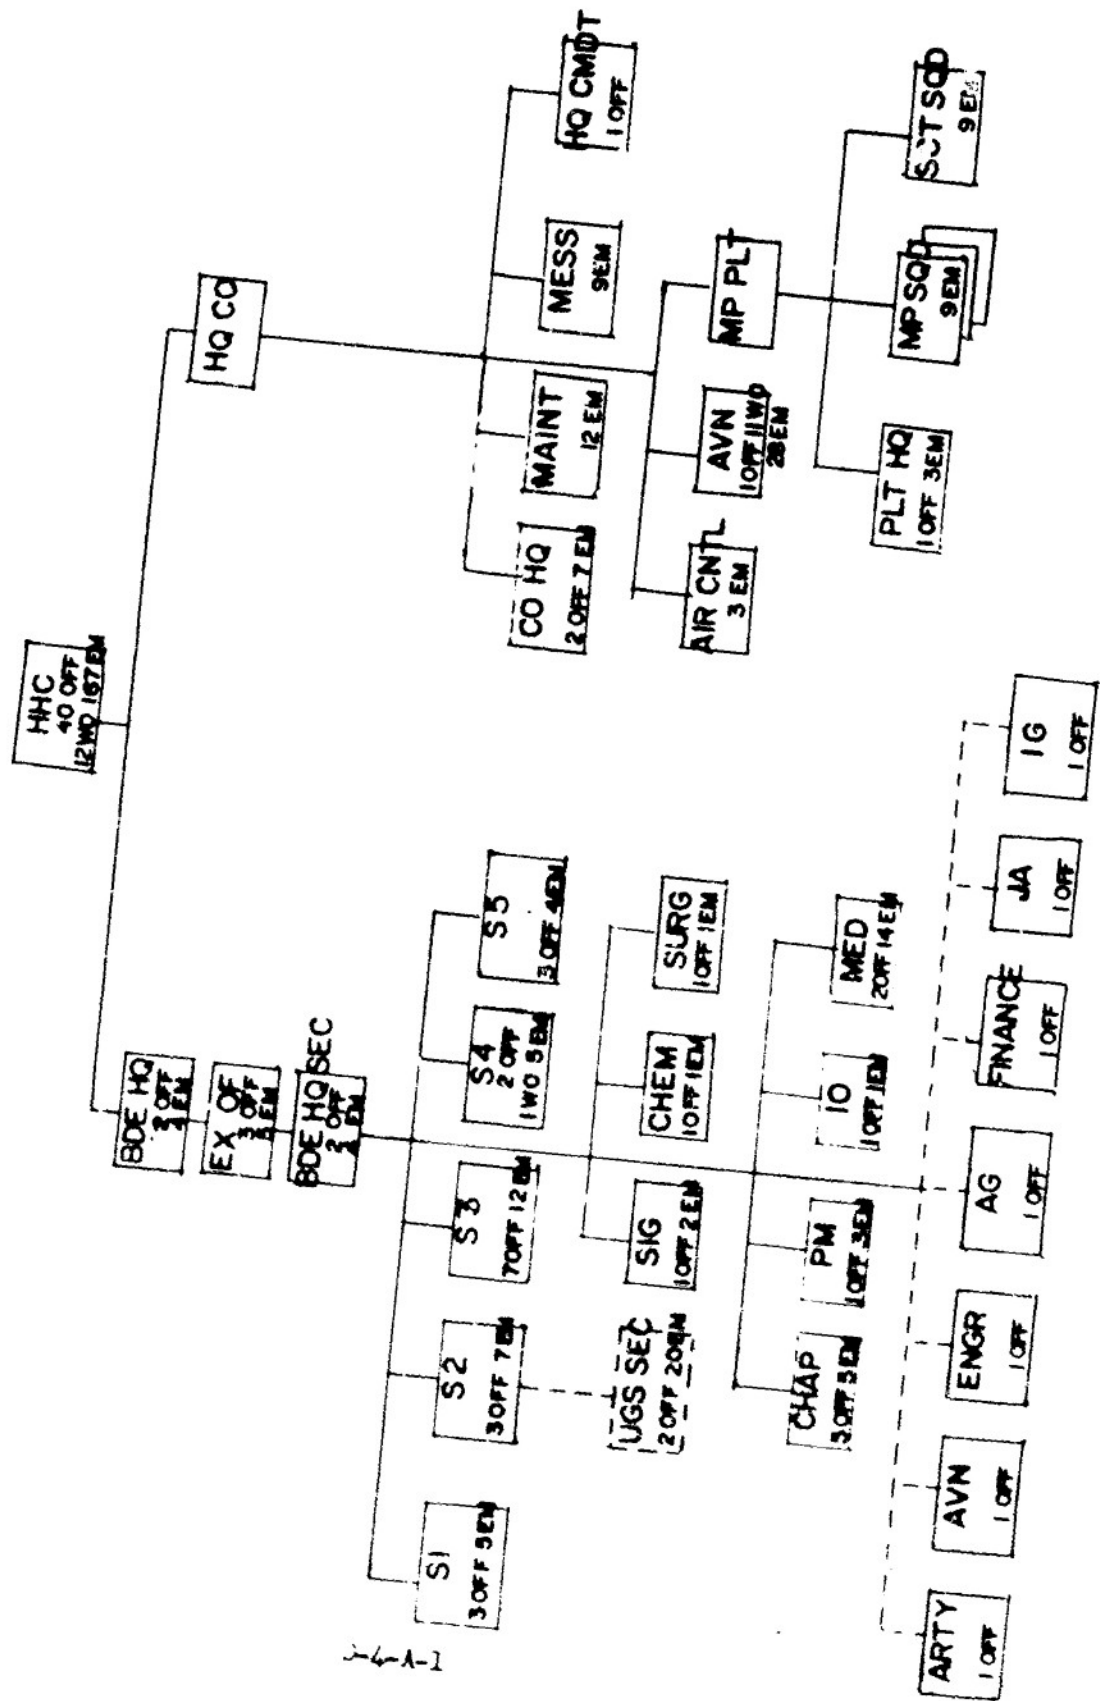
HHC
40 OFF
12 WO 167 EM

HQ CO

CO HQ
2 OFF 7 EM

MAINT
12 EM

MESS
9 EM

HQ CMDT
1 OFF

AIR CNTL
3 EM

AVN
1 OFF 11 WO
28 EM

MP PLT

PLT HQ
1 OFF 3 EM

MP SQD
9 EM

SCT SQD
9 EM

BDE HQ
2 OFF
1 EM

EX OF
3 OFF
3 EM

BDE HQ SEC
2 OFF
2 EM

S1
3 OFF 5 EM

S2
3 OFF 7 EM

S3
7 OFF 12 EM

S4
2 OFF
1 WO 5 EM

S5
3 OFF 4 EM

UGS SEC
2 OFF 20 EM

SIG
1 OFF 2 EM

CHEM
1 OFF 1 EM

SURG
1 OFF 1 EM

CHAP
3 OFF 5 EM

PM
1 OFF 3 EM

IO
1 OFF 1 EM

MED
2 OFF 14 EM

ARTY
1 OFF

AVN
1 OFF

ENGR
1 OFF

AG
1 OFF

FINANCE
1 OFF

JA
1 OFF

IG
1 OFF

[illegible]-4-A-1